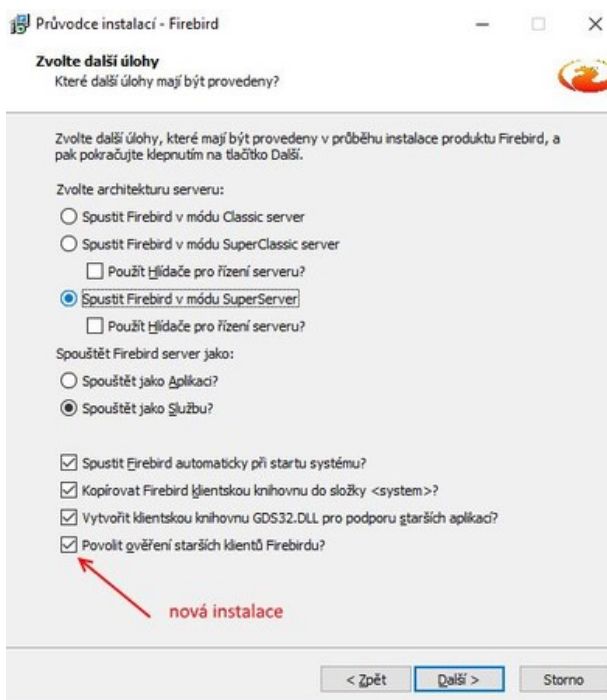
Průvodce instalací - Firebird

Zvolte další úlohy
Které další úlohy mají být provedeny?

Zvolte další úlohy, které mají být provedeny v průběhu instalace produktu Firebird, a pak pokračujte klepnutím na tlačítko Další.

Zvolte architekturu serveru:

Spustit Firebird v módu Classic server

Spustit Firebird v módu SuperClassic server

Použít Hlídače pro řízení serveru?

Spustit Firebird v módu SuperServer

Použít Hlídače pro řízení serveru?

Spouštět Firebird server jako:

Spouštět jako Aplikaci?

Spouštět jako Službu?

Spustit Firebird automaticky při startu systému?

Kopírovat Firebird klientskou knihovnu do složky <system>?

Vytvořit klientskou knihovnu GDS32.DLL pro podporu starších aplikací?

Povolit ověření starších klientů Firebirdu?

nová instalace

< Zpět
Další >
Storno